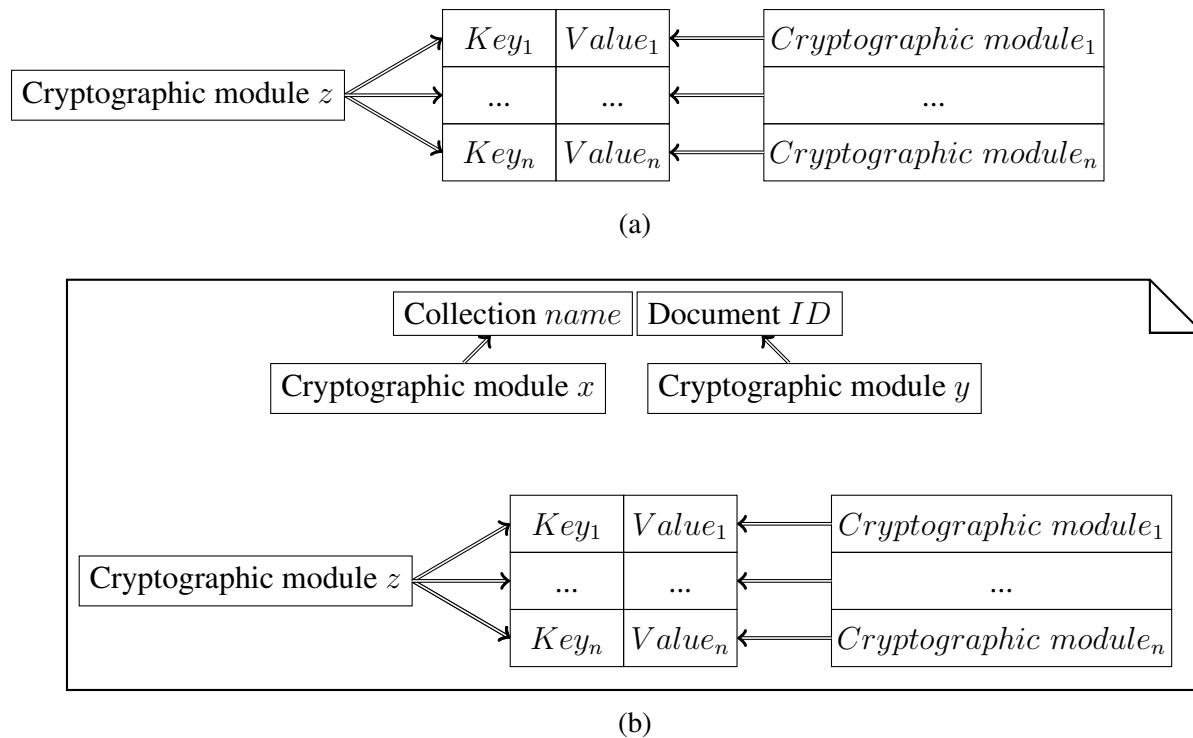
Cryptographic module $z$

| $Key_1$ | $Value_1$ |
|---|---|
| ... | ... |
| $Key_n$ | $Value_n$ |

| $Cryptographic\ module_1$ |
|---|
| ... |
| $Cryptographic\ module_n$ |

(a)

Collection $name$

Document $ID$

Cryptographic module $x$

Cryptographic module $y$

Cryptographic module $z$

| $Key_1$ | $Value_1$ |
|---|---|
| ... | ... |
| $Key_n$ | $Value_n$ |

| $Cryptographic\ module_1$ |
|---|
| ... |
| $Cryptographic\ module_n$ |

(b)